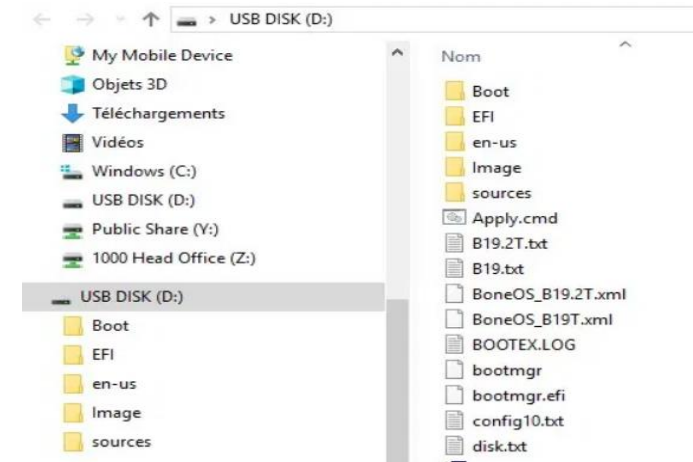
USB DISK (D:)

My Mobile Device
Objets 3D
Téléchargements
Vidéos
Windows (C:)
USB DISK (D:)
Public Share (Y:)
1000 Head Office (Z:)
USB DISK (D:)
Boot
EFI
en-us
Image
sources

Nom
Boot
EFI
en-us
Image
sources
Apply.cmd
B19.2T.txt
B19.txt
BoneOS_B19.2T.xml
BoneOS_B19T.xml
BOOTEX.LOG
bootmgr
bootmgr.efi
config10.txt
disk.txt